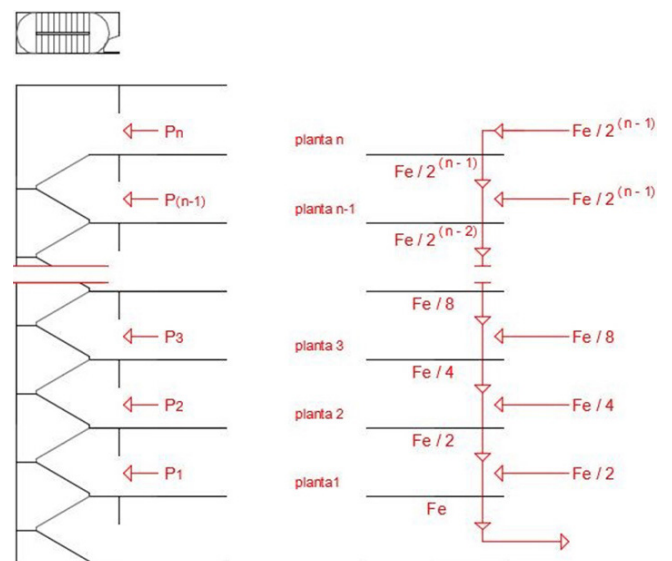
$P_n$

$P_{(n-1)}$

$P_3$

$P_2$

$P_1$

planta n

planta n-1

planta 3

planta 2

planta1

$Fe / 2^{(n-1)}$

$Fe / 2^{(n-1)}$

$Fe / 2^{(n-1)}$

$Fe / 2^{(n-2)}$

Fe / 8

Fe / 8

Fe / 4

Fe / 4

Fe / 2

Fe / 2

Fe